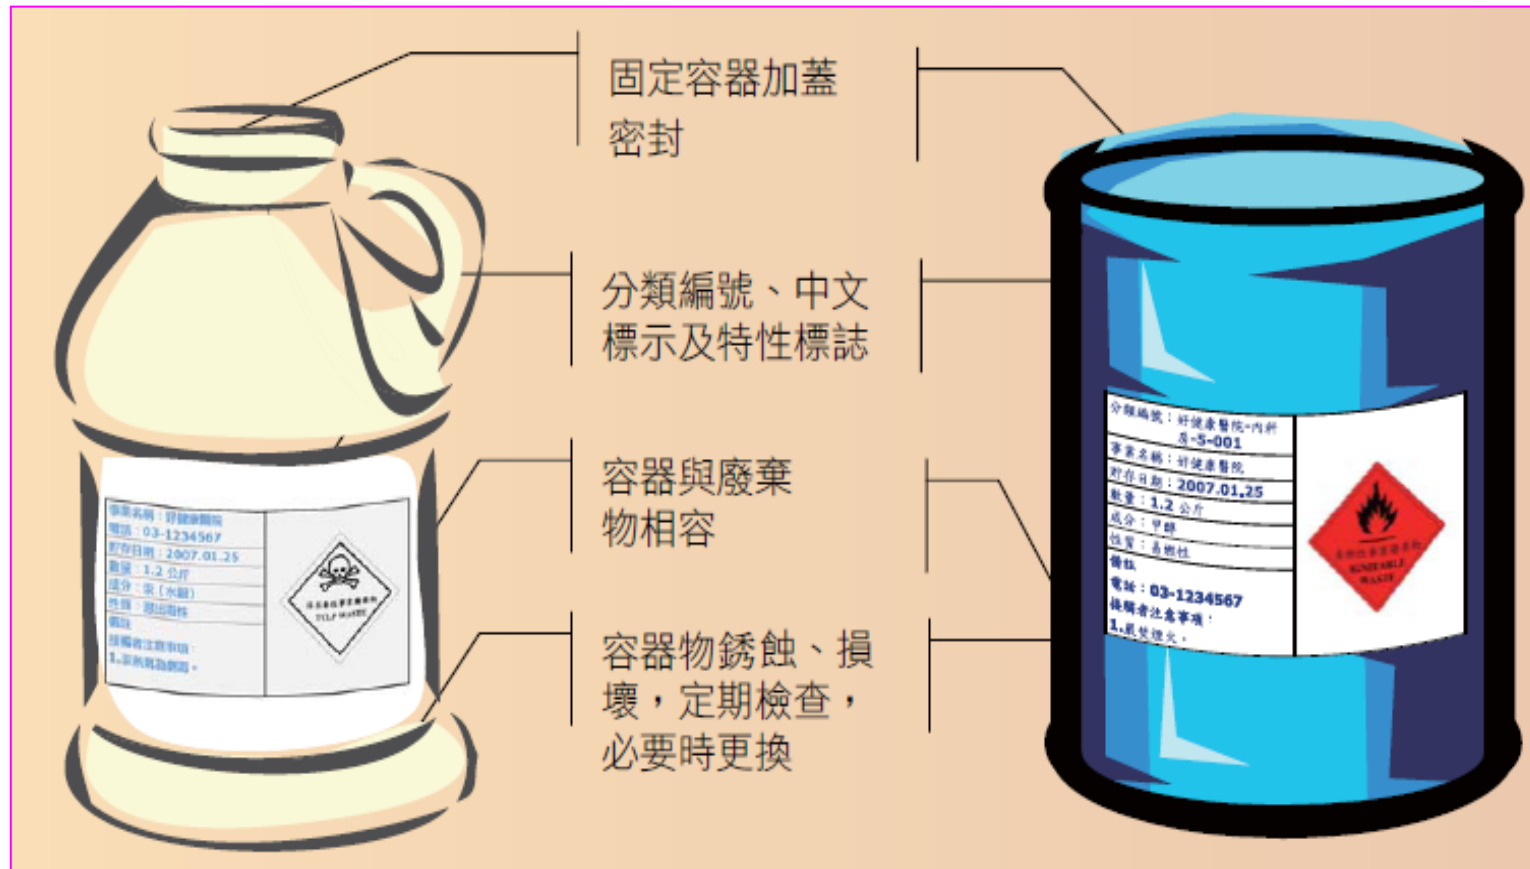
固定容器加蓋密封

分類編號、中文標示及特性標誌

容器與廢棄物相容

容器物銹蝕、損壞，定期檢查，必要時更換

事業名稱：好健康醫院
電話：03-1234567
貯存日期：2007.01.25
數量：1.2 公斤
成分：汞（水銀）
性質：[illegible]
備註
搬運者注意事項：
1.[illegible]

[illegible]
TOXIC WASTE

分類編號：好健康醫院-內科
級-5-001
事業名稱：好健康醫院
貯存日期：2007.01.25
數量：1.2 公斤
成分：甲醇
性質：易燃性
備註
電話：03-1234567
搬運者注意事項：
1.嚴禁煙火。

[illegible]
IGNITABLE WASTE